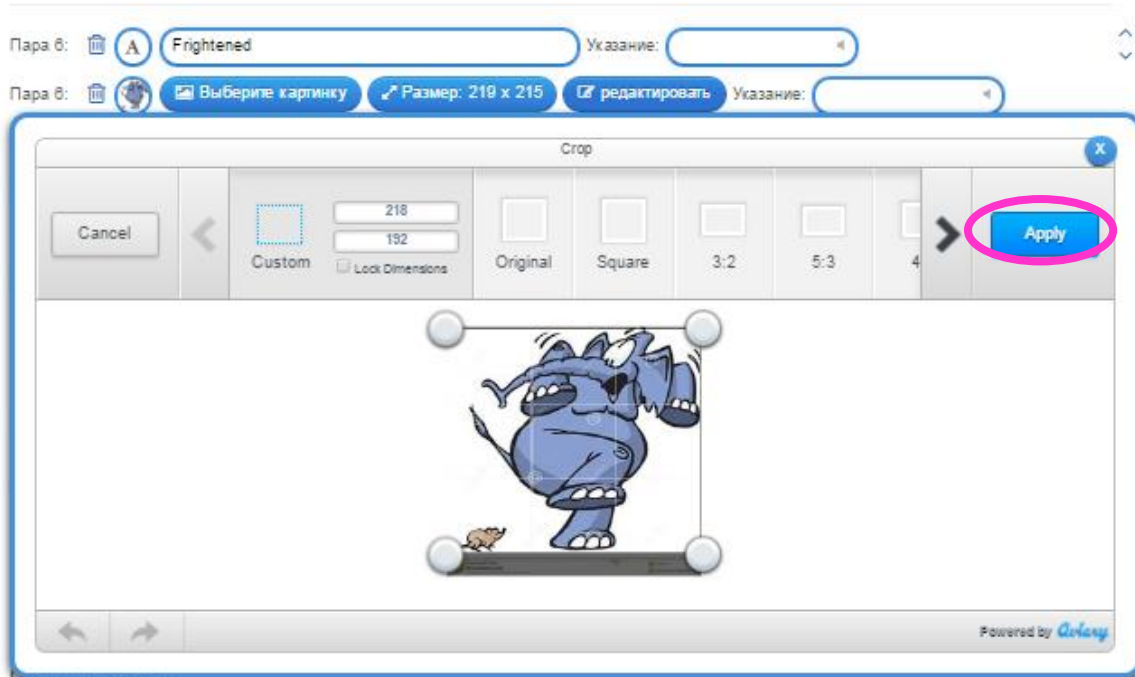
Пара 6: A Frightened Указание:

Пара 6: Выберите картинку Размер: 219 x 215 редактировать Указание:

Crop

X

Cancel

218

192

Custom

Lock Dimensions

Original

Square

3:2

5:3

4

Apply

Powered by Aviary